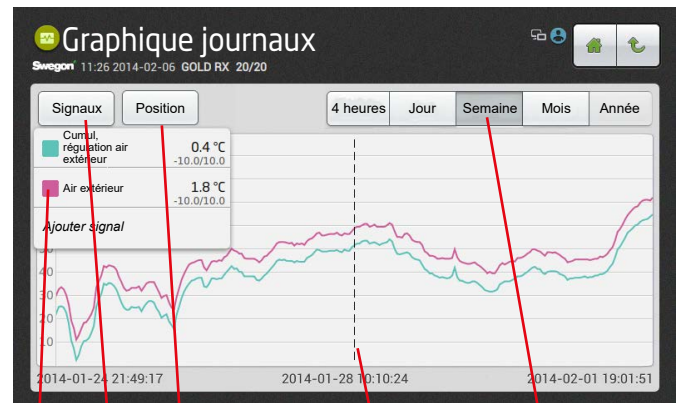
Graphique journaux

Swegon 11:26 2014-02-06 GOLD RX 20/20

Signaux

Position

4 heures

Jour

Semaine

Mois

Année

Cumul. régulation air extérieur

0.4 °C
-10.0/10.0

Air extérieur

1.8 °C
-10.0/10.0

Ajouter signal

40

30

20

10

2014-01-24 21:49:17

2014-01-28 10:10:24

2014-02-01 19:01:51